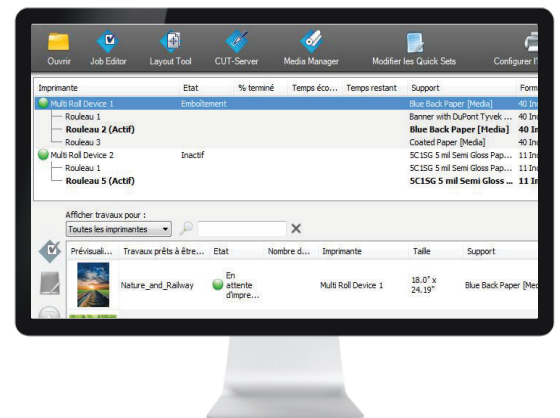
Ouvrir Job Editor Layout Tool CUT-Server Media Manager Modifier les Quick Sets Configurer l'

| Imprimante | Etat | % terminé | Temps éco... | Temps restant | Support | Form |
|---|---|---|---|---|---|---|
| Multi Roll Device 1 | Emboîtement | | | | Blue Back Paper [Media] | 40 In |
| Rouleau 1 | | | | | Banner with DuPont Tyvek ... | 40 In |
| Rouleau 2 (Actif) | | | | | Blue Back Paper [Media] | 40 In |
| Rouleau 3 | | | | | Coated Paper [Media] | 40 In |
| Multi Roll Device 2 | Inactif | | | | 5C1SG 5 mil Semi Gloss Pap... | 11 In |
| Rouleau 1 | | | | | 5C1SG 5 mil Semi Gloss Pap... | 11 In |
| Rouleau 5 (Actif) | | | | | 5C1SG 5 mil Semi Gloss ... | 11 In |

Afficher travaux pour :
Toutes les imprimantes

| Prévisual... | Travaux prêts à être... | Etat | Nombre d... | Imprimante | Taille | Support |
|---|---|---|---|---|---|---|
| | Nature_and_Railway | En attente d'impre... | | Multi Roll Device 1 | 18.0" x 24.19" | Blue Back Paper [Me |